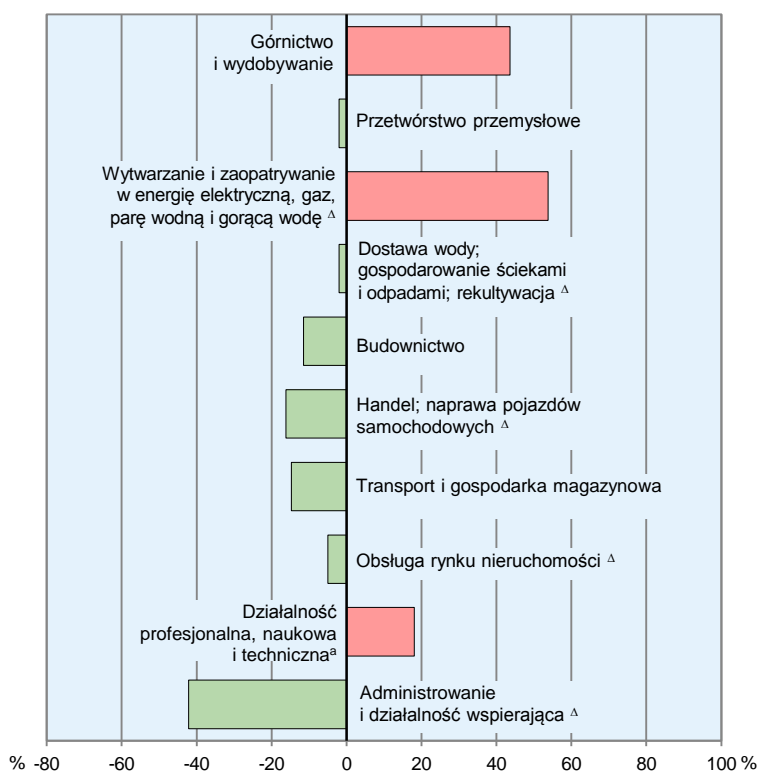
Górnictwo i wydobywanie

Przetwórstwo przemysłowe

Wytwarzanie i zaopatrywanie w energię elektryczną, gaz, parę wodną i gorącą wodę Δ

Dostawa wody; gospodarowanie ściekami i odpadami; rekultywacja Δ

Budownictwo

Handel; naprawa pojazdów samochodowych Δ

Transport i gospodarka magazynowa

Obsługa rynku nieruchomości Δ

Działalność profesjonalna, naukowa i techniczna$^{a}$

Administrowanie i działalność wspierająca Δ

% -80 -60 -40 -20 0 20 40 60 80 100 %